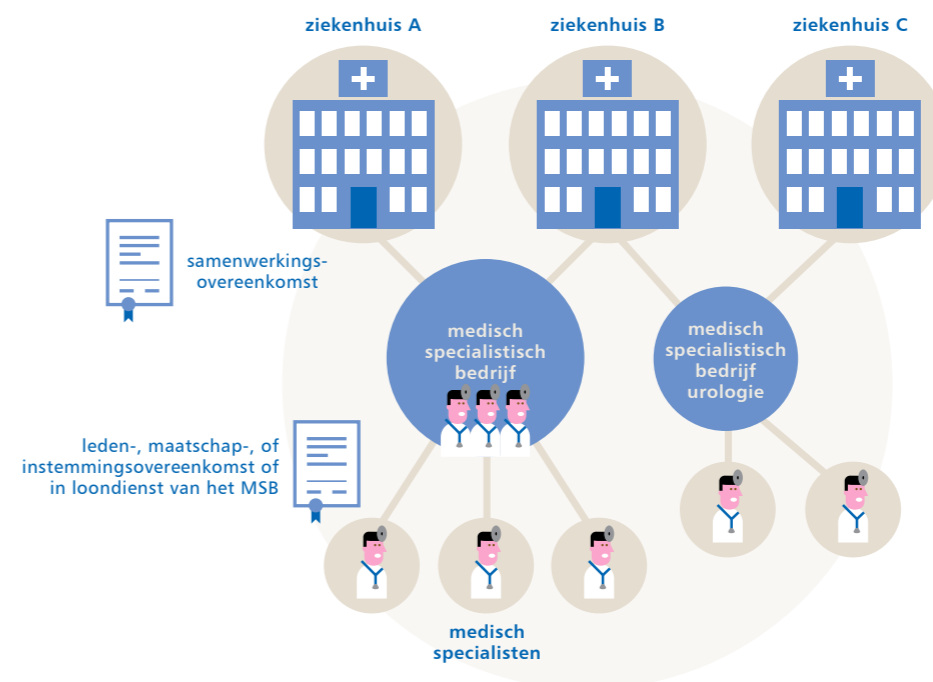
ziekenhuis A

ziekenhuis B

ziekenhuis C

samenwerkings-overeenkomst

medisch specialistisch bedrijf

medisch specialistisch bedrijf urologie

leden-, maatschap-, of instemmingsovereenkomst of in loondienst van het MSB

medisch specialisten